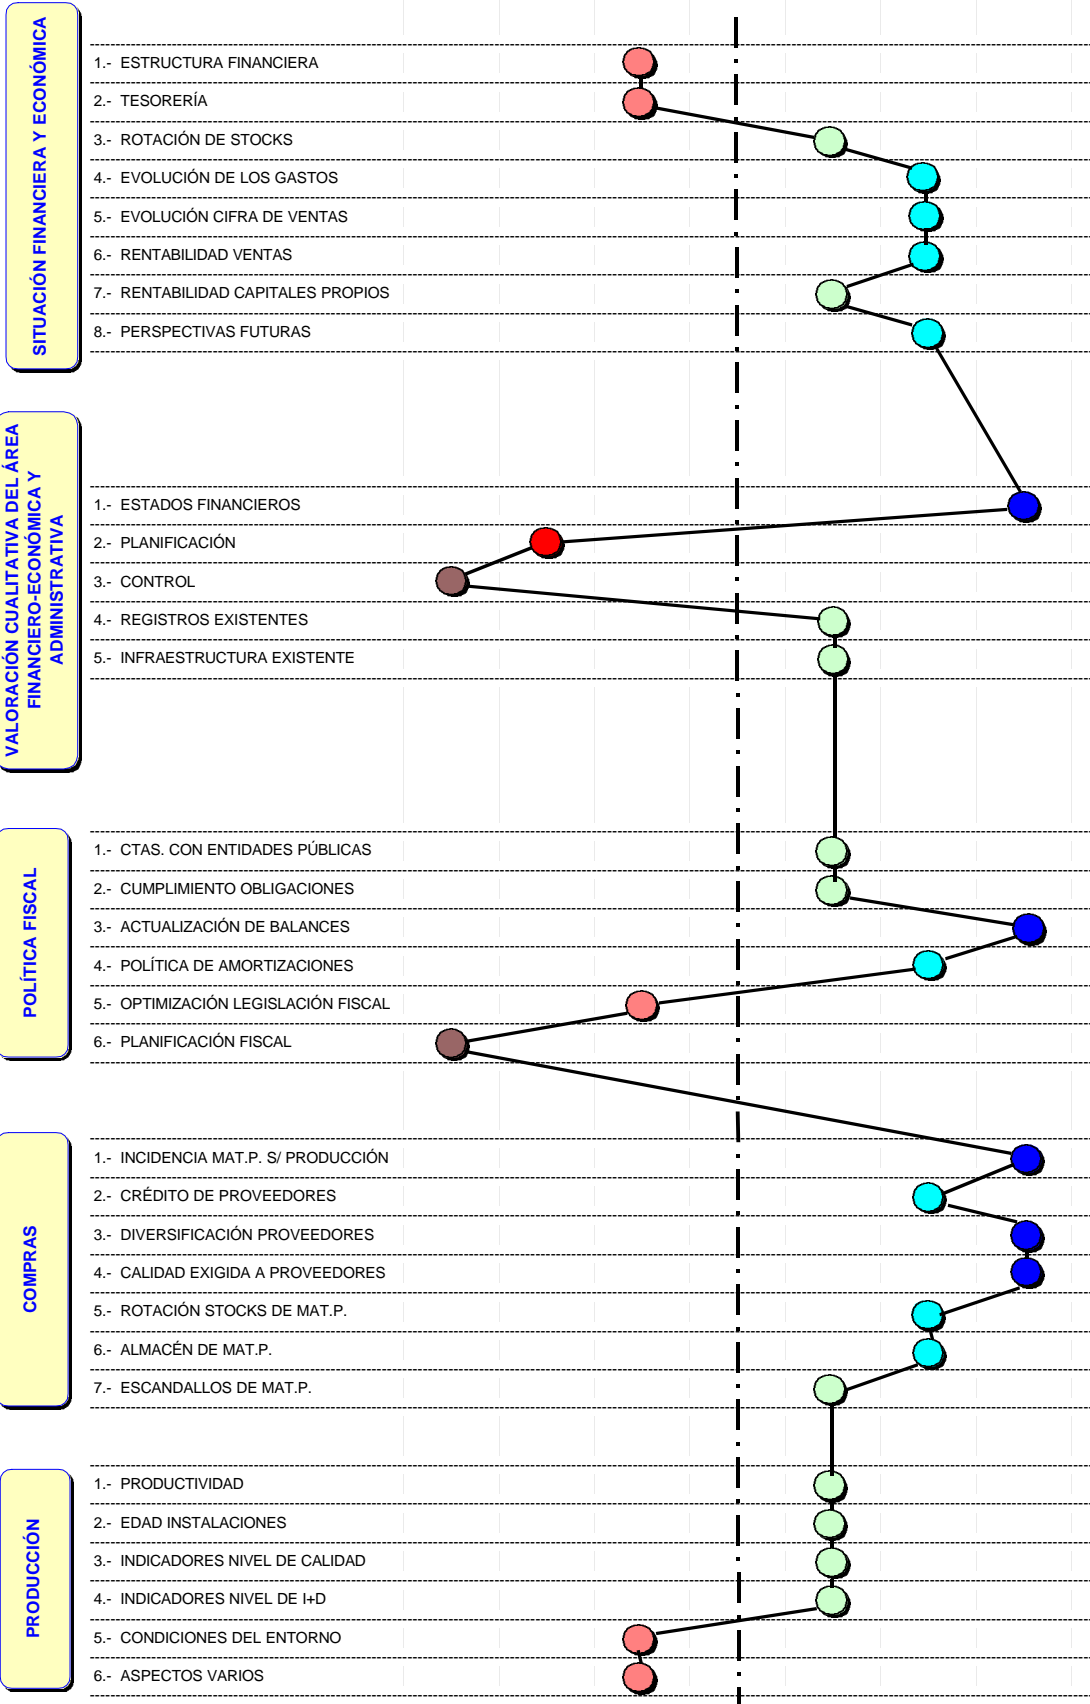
SITUACIÓN FINANCIERA Y ECONÓMICA

1.- ESTRUCTURA FINANCIERA
2.- TESORERÍA
3.- ROTACIÓN DE STOCKS
4.- EVOLUCIÓN DE LOS GASTOS
5.- EVOLUCIÓN CIFRA DE VENTAS
6.- RENTABILIDAD VENTAS
7.- RENTABILIDAD CAPITALES PROPIOS
8.- PERSPECTIVAS FUTURAS

VALORACIÓN CUALITATIVA DEL ÁREA FINANCIERO-ECONÓMICA Y ADMINISTRATIVA

1.- ESTADOS FINANCIEROS
2.- PLANIFICACIÓN
3.- CONTROL
4.- REGISTROS EXISTENTES
5.- INFRAESTRUCTURA EXISTENTE

POLÍTICA FISCAL

1.- CTAS. CON ENTIDADES PÚBLICAS
2.- CUMPLIMIENTO OBLIGACIONES
3.- ACTUALIZACIÓN DE BALANCES
4.- POLÍTICA DE AMORTIZACIONES
5.- OPTIMIZACIÓN LEGISLACIÓN FISCAL
6.- PLANIFICACIÓN FISCAL

COMPRAS

1.- INCIDENCIA MAT.P. S/ PRODUCCIÓN
2.- CRÉDITO DE PROVEEDORES
3.- DIVERSIFICACIÓN PROVEEDORES
4.- CALIDAD EXIGIDA A PROVEEDORES
5.- ROTACIÓN STOCKS DE MAT.P.
6.- ALMACÉN DE MAT.P.
7.- ESCANDALLOS DE MAT.P.

PRODUCCIÓN

1.- PRODUCTIVIDAD
2.- EDAD INSTALACIONES
3.- INDICADORES NIVEL DE CALIDAD
4.- INDICADORES NIVEL DE I+D
5.- CONDICIONES DEL ENTORNO
6.- ASPECTOS VARIOS